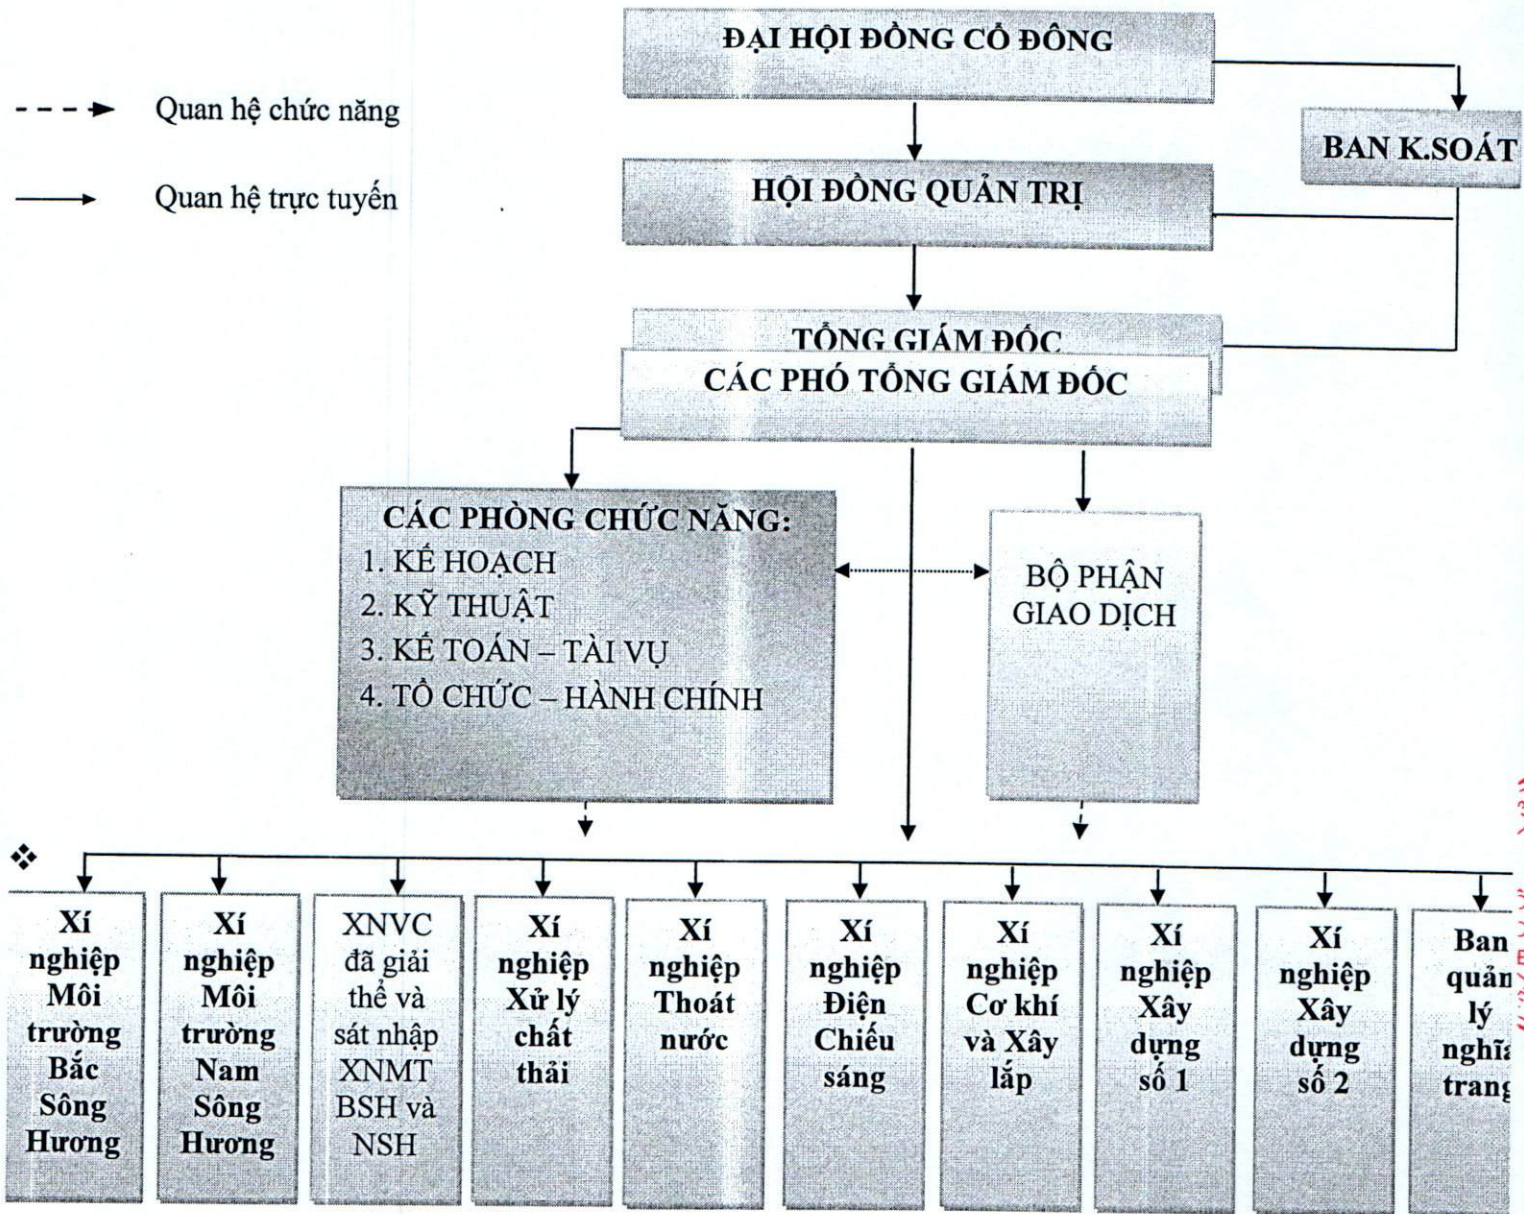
Quan hệ chức năng

Quan hệ trực tuyến

ĐẠI HỘI ĐỒNG CỔ ĐÔNG

BAN K.SOÁT

HỘI ĐỒNG QUẢN TRỊ

TỔNG GIÁM ĐỐC

CÁC PHÓ TỔNG GIÁM ĐỐC

CÁC PHÒNG CHỨC NĂNG:
1. KẾ HOẠCH
2. KỸ THUẬT
3. KẾ TOÁN – TÀI VỤ
4. TỔ CHỨC – HÀNH CHÍNH

BỘ PHẬN GIAO DỊCH

Xí nghiệp Môi trường Bắc Sông Hương

Xí nghiệp Môi trường Nam Sông Hương

XNVC đã giải thể và sát nhập XNMT BSH và NSH

Xí nghiệp Xử lý chất thải

Xí nghiệp Thoát nước

Xí nghiệp Điện Chiếu sáng

Xí nghiệp Cơ khí và Xây lắp

Xí nghiệp Xây dựng số 1

Xí nghiệp Xây dựng số 2

Ban quản lý nghĩa trang